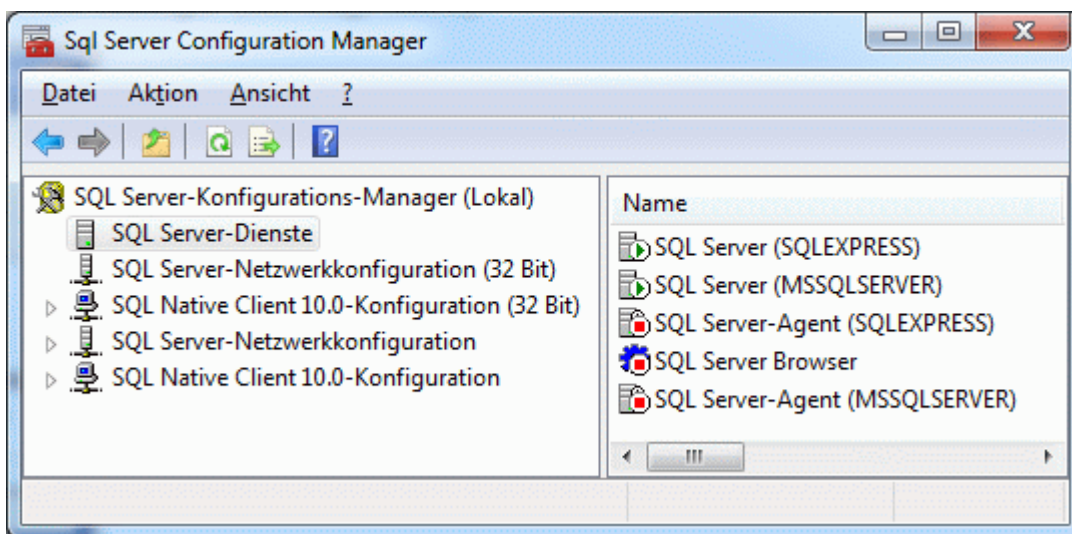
Sql Server Configuration Manager

Datei Aktion Ansicht ?

SQL Server-Konfigurations-Manager (Lokal)
SQL Server-Dienste
SQL Server-Netzwerkkonfiguration (32 Bit)
SQL Native Client 10.0-Konfiguration (32 Bit)
SQL Server-Netzwerkkonfiguration
SQL Native Client 10.0-Konfiguration

Name
SQL Server (SQLEXPRESS)
SQL Server (MSSQLSERVER)
SQL Server-Agent (SQLEXPRESS)
SQL Server Browser
SQL Server-Agent (MSSQLSERVER)